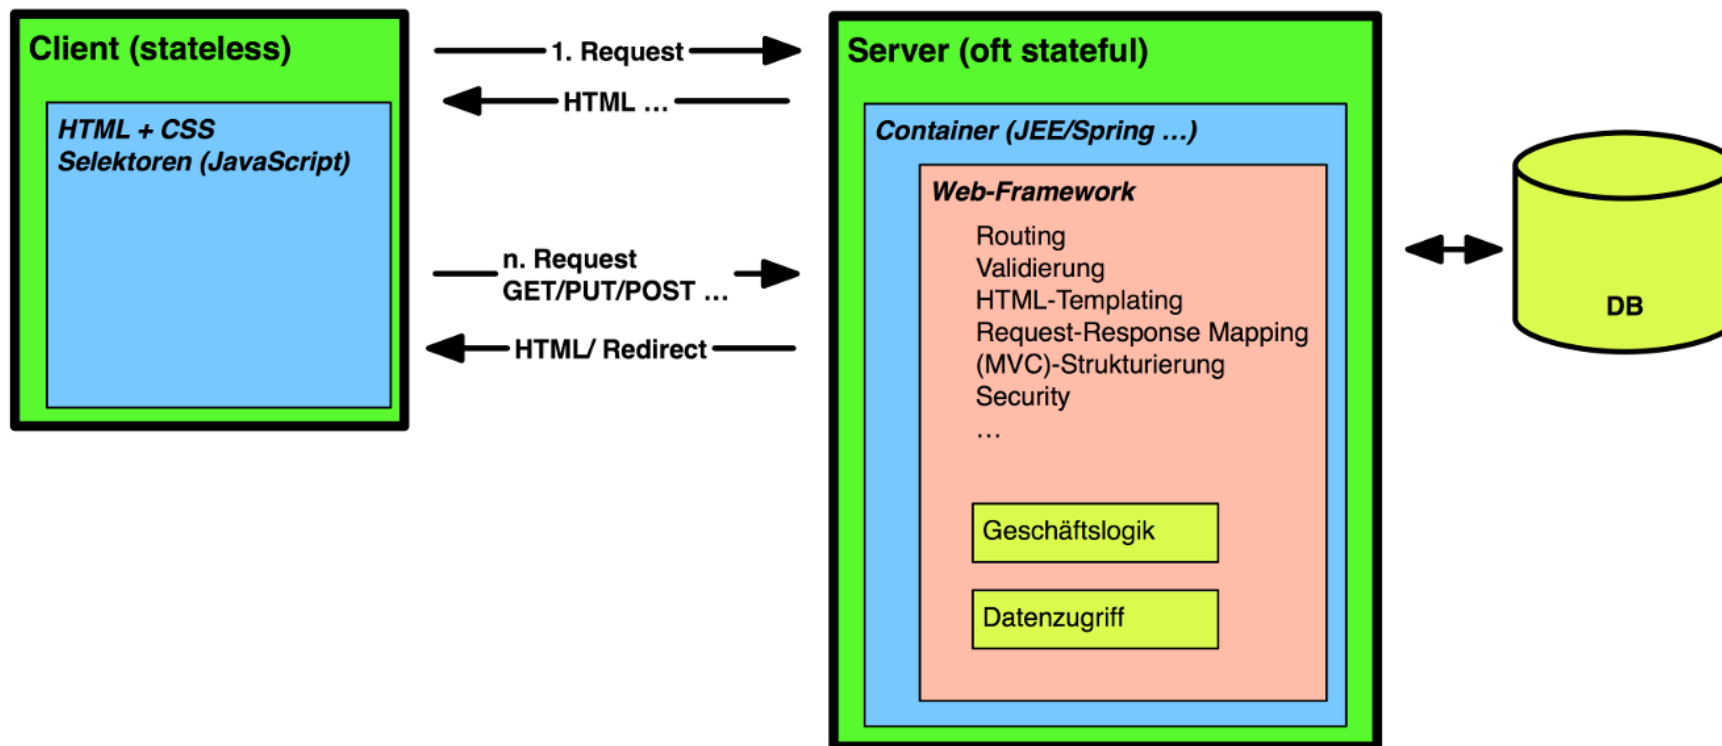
Client (stateless)

HTML + CSS
Selektoren (JavaScript)

1. Request

HTML ...

n. Request
GET/PUT/POST ...

HTML/ Redirect

Server (oft stateful)

Container (JEE/Spring ...)

Web-Framework

Routing
Validierung
HTML-Templating
Request-Response Mapping
(MVC)-Strukturierung
Security
...

Geschäftslogik

Datenzugriff

DB